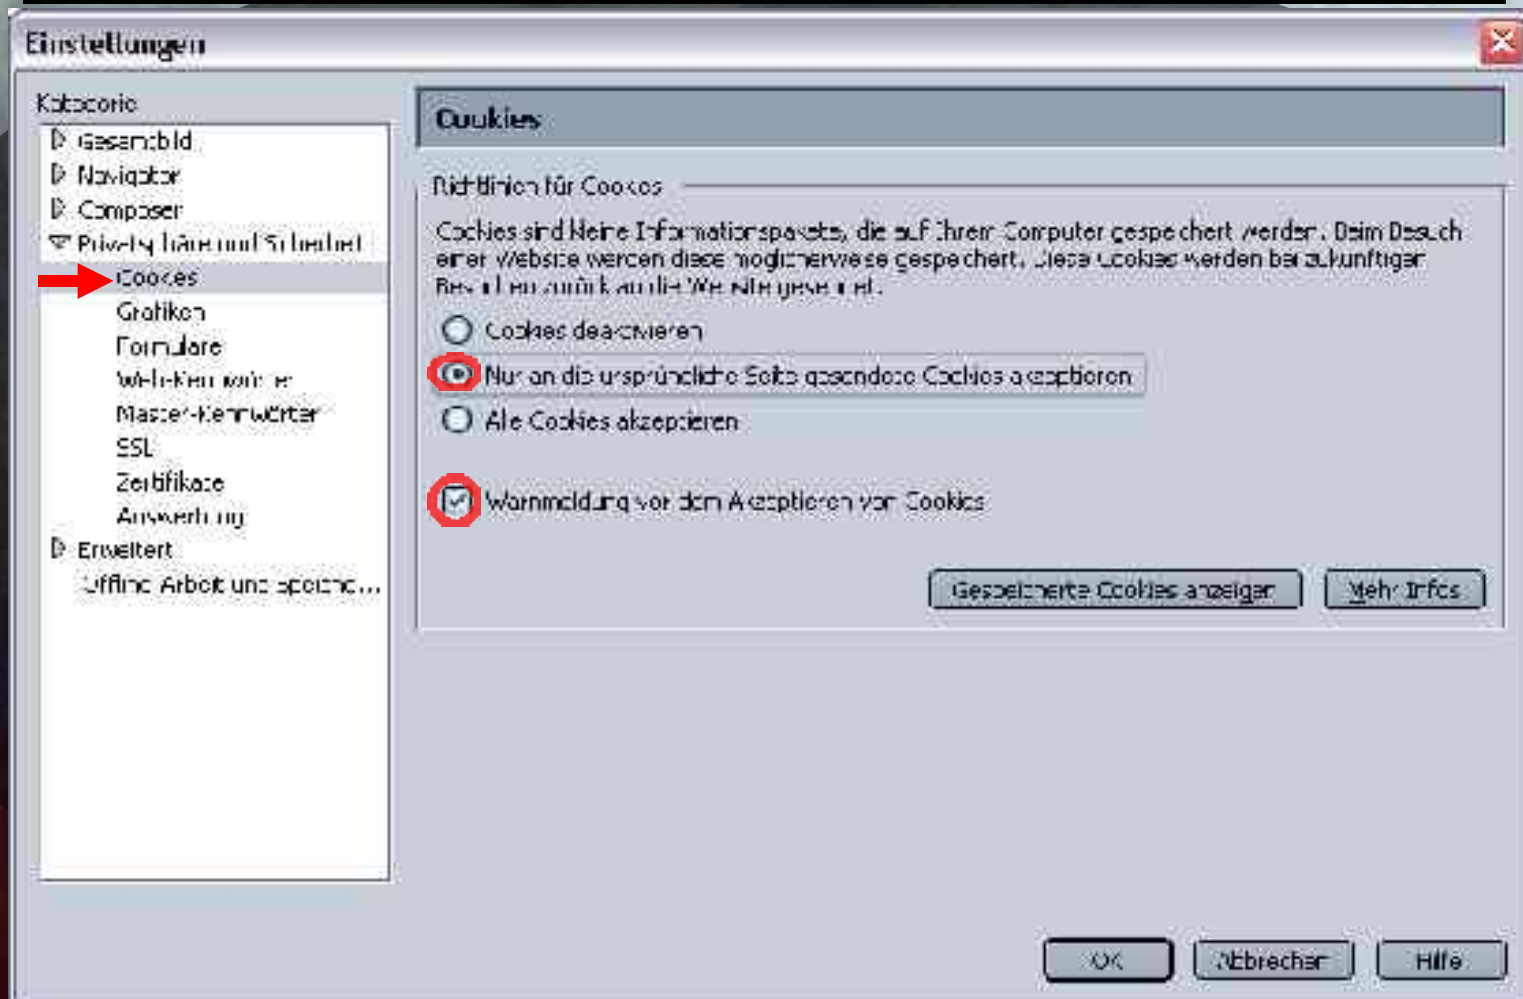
Einstellungen

Kategorie
Gesamtbild
Navigator
Composer
Privatsphäre und Sicherheit
Cookies
Grafiken
Formulare
Web-Kennwörter
Master-Kennwörter
SSL
Zertifikate
Auswertung
Erweitert
Offline Arbeit und Speiche...

Cookies

Richtlinien für Cookies

Cookies sind kleine Informationspakete, die auf Ihrem Computer gespeichert werden. Beim Besuch einer Website werden diese möglicherweise gespeichert. Diese Cookies werden bei zukünftigen Besuchen zurück an die Website gesendet.

Cookies deaktivieren
Nur an die ursprüngliche Seite gesendete Cookies akzeptieren
Alle Cookies akzeptieren

Warnmeldung vor dem Akzeptieren von Cookies

Gespeicherte Cookies anzeigen
Mehr Infos

OK
Abbrechen
Hilfe